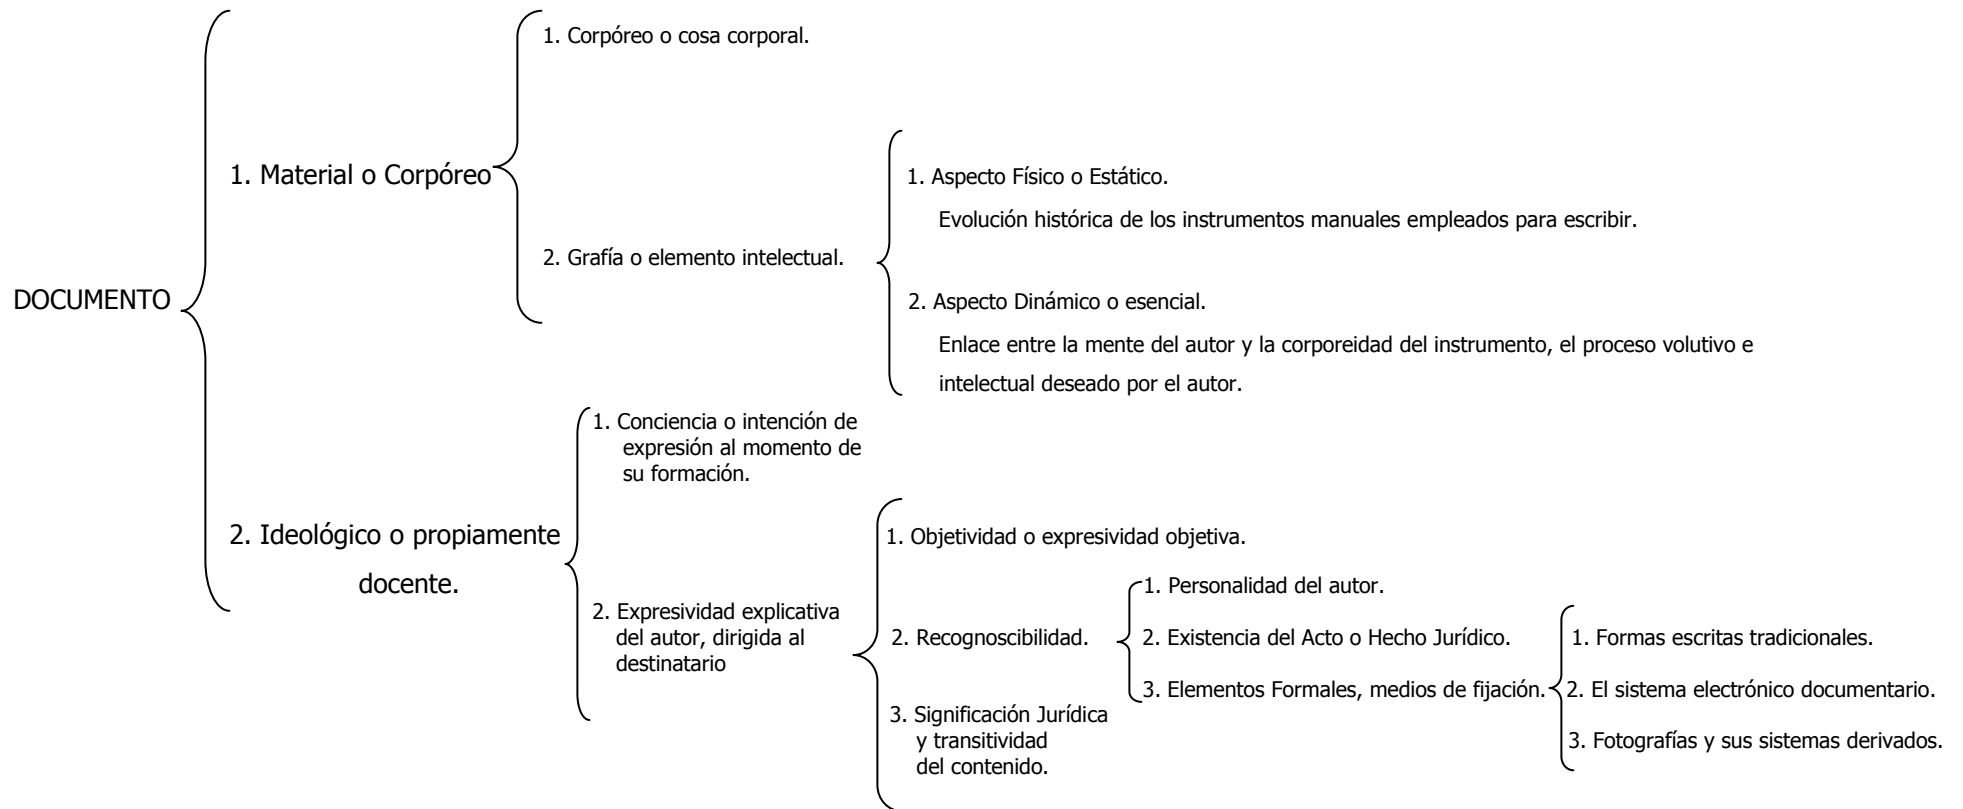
DOCUMENTO

1. Material o Corpóreo

1. Corpóreo o cosa corporal.

2. Grafía o elemento intelectual.

1. Aspecto Físico o Estático.

Evolución histórica de los instrumentos manuales empleados para escribir.

2. Aspecto Dinámico o esencial.

Enlace entre la mente del autor y la corporeidad del instrumento, el proceso volutivo e intelectual deseado por el autor.

2. Ideológico o propiamente docente.

1. Conciencia o intención de expresión al momento de su formación.

2. Expresividad explicativa del autor, dirigida al destinatario

1. Objetividad o expresividad objetiva.

2. Recognoscibilidad.

1. Personalidad del autor.

2. Existencia del Acto o Hecho Jurídico.

3. Elementos Formales, medios de fijación.

1. Formas escritas tradicionales.

2. El sistema electrónico documentario.

3. Fotografías y sus sistemas derivados.

3. Significación Jurídica y transitividad del contenido.